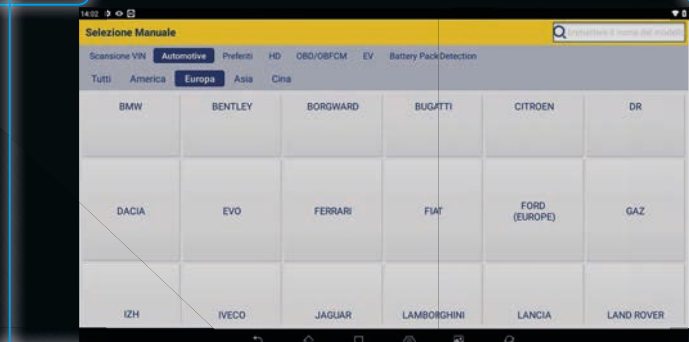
14:02

Selezione Manuale

Immettere il nome del modello

Scansione VIN | Automotive | Preferiti | HD | OBD/OBFCM | EV | Battery Pack Detection

Tutti | America | Europa | Asia | Cina

| | | | | | |
|---|---|---|---|---|---|
| BMW | BENTLEY | BORGWARD | BUGATTI | CITROEN | DR |
| DACIA | EVO | FERRARI | FIAT | FORD (EUROPE) | GAZ |
| IZH | IVECO | JAGUAR | LAMBORGHINI | LANCIA | LAND ROVER |